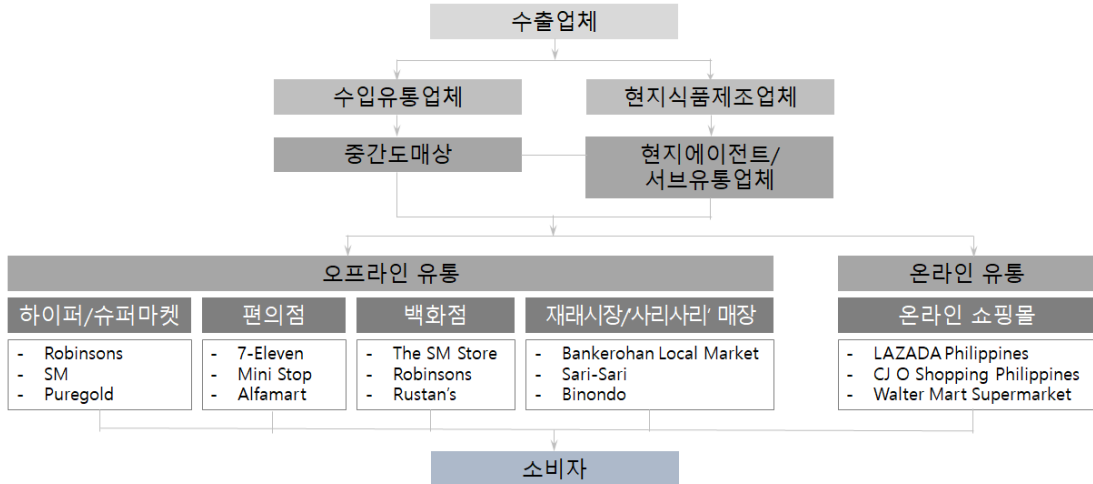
수출업체

수입유통업체

현지식품제조업체

중간도매상

현지에이전트/
서브유통업체

오프라인 유통

온라인 유통

하이퍼/슈퍼마켓

- Robinsons
- SM
- Puregold

편의점

- 7-Eleven
- Mini Stop
- Alfamart

백화점

- The SM Store
- Robinsons
- Rustan's

재래시장/'사리사리' 매장

- Bankerohan Local Market
- Sari-Sari
- Binondo

온라인 쇼핑몰

- LAZADA Philippines
- CJ O Shopping Philippines
- Walter Mart Supermarket

소비자